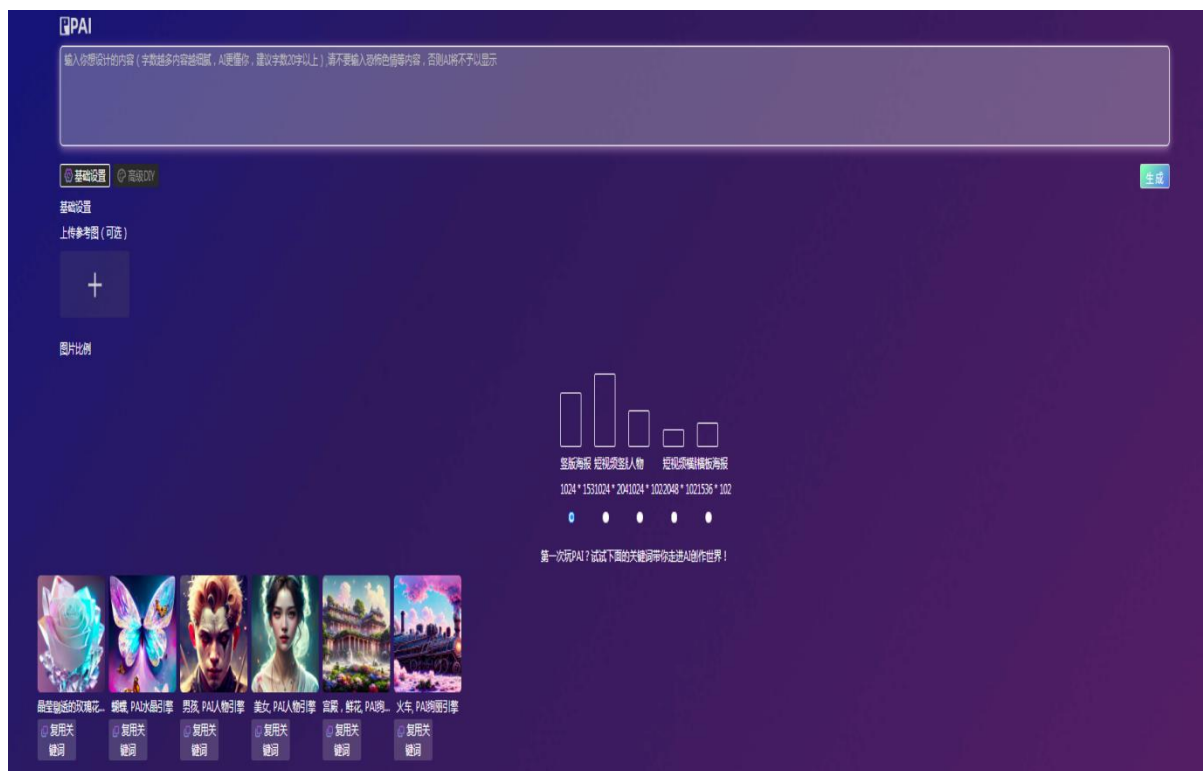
PAI

输入你想设计的内容（字数越多内容越细腻，AI更懂你，建议字数20字以上）,请不要输入恐怖色情等内容，否则AI将不予以显示

基础设置 高级DIY

生成

基础设置

上传参考图（可选）

+

图片比例

竖版海报 短视频竖屏 人物 短视频横屏 横版海报

1024 * 1531024 * 2041024 * 1022048 * 1021536 * 102

第一次玩PAI？试试下面的关键词带你走进AI创作世界！

晶莹剔透的玫瑰花... 蝴蝶, PAI水晶引擎 男孩, PAI人物引擎 美女, PAI人物引擎 宫殿，鲜花, PAI跑... 火车, PAI跑图引擎

复用关键词 复用关键词 复用关键词 复用关键词 复用关键词 复用关键词